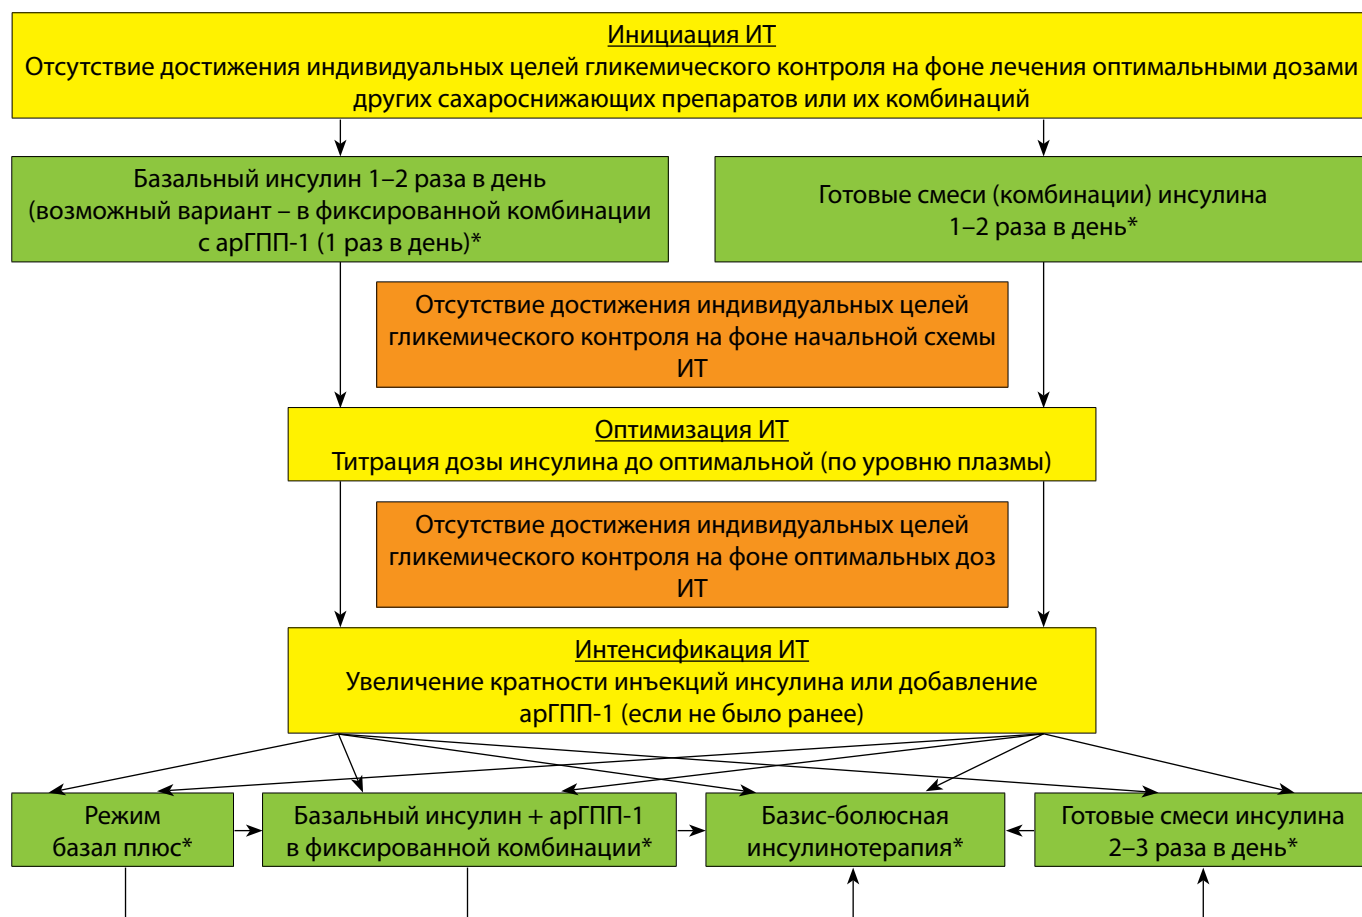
Инициация ИТ
Отсутствие достижения индивидуальных целей гликемического контроля на фоне лечения оптимальными дозами других сахароснижающих препаратов или их комбинаций

Базальный инсулин 1–2 раза в день (возможный вариант – в фиксированной комбинации с арГПП-1 (1 раз в день)*

Готовые смеси (комбинации) инсулина 1–2 раза в день*

Отсутствие достижения индивидуальных целей гликемического контроля на фоне начальной схемы ИТ

Оптимизация ИТ
Титрация дозы инсулина до оптимальной (по уровню плазмы)

Отсутствие достижения индивидуальных целей гликемического контроля на фоне оптимальных доз ИТ

Интенсификация ИТ
Увеличение кратности инъекций инсулина или добавление арГПП-1 (если не было ранее)

Режим базал плюс*

Базальный инсулин + арГПП-1 в фиксированной комбинации*

Базис-болюсная инсулинотерапия*

Готовые смеси инсулина 2–3 раза в день*